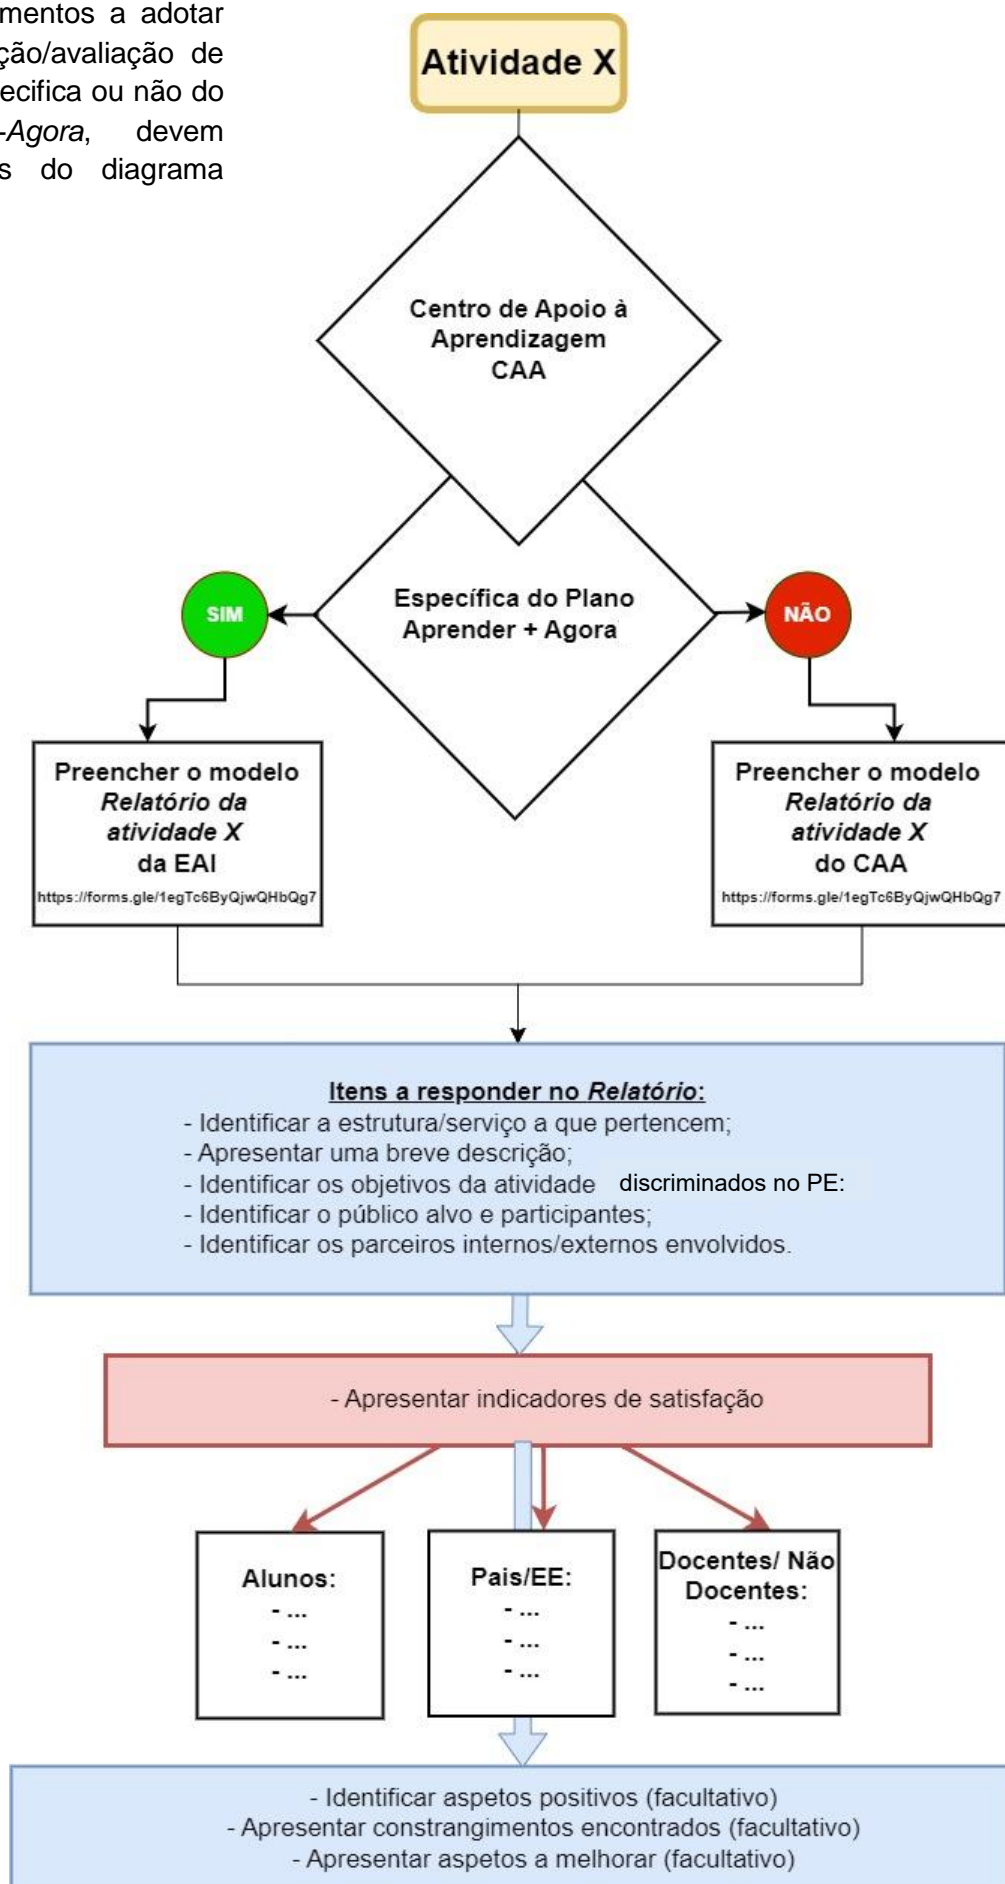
mentos a adotar ção/avaliação de ecifica ou não do -Agora, devem s do diagrama

Atividade X

Centro de Apoio à Aprendizagem CAA

Específica do Plano Aprender + Agora

SIM

NÃO

Preencher o modelo *Relatório da atividade X* da EAI
https://forms.gle/1egTc6ByQjwQHbQg7

Preencher o modelo *Relatório da atividade X* do CAA
https://forms.gle/1egTc6ByQjwQHbQg7

Itens a responder no *Relatório*:
- Identificar a estrutura/serviço a que pertencem;
- Apresentar uma breve descrição;
- Identificar os objetivos da atividade discriminados no PE:
- Identificar o público alvo e participantes;
- Identificar os parceiros internos/externos envolvidos.

- Apresentar indicadores de satisfação

Alunos:
- ...
- ...
- ...

Pais/EE:
- ...
- ...
- ...

Docentes/ Não Docentes:
- ...
- ...
- ...

- Identificar aspetos positivos (facultativo)
- Apresentar constrangimentos encontrados (facultativo)
- Apresentar aspetos a melhorar (facultativo)